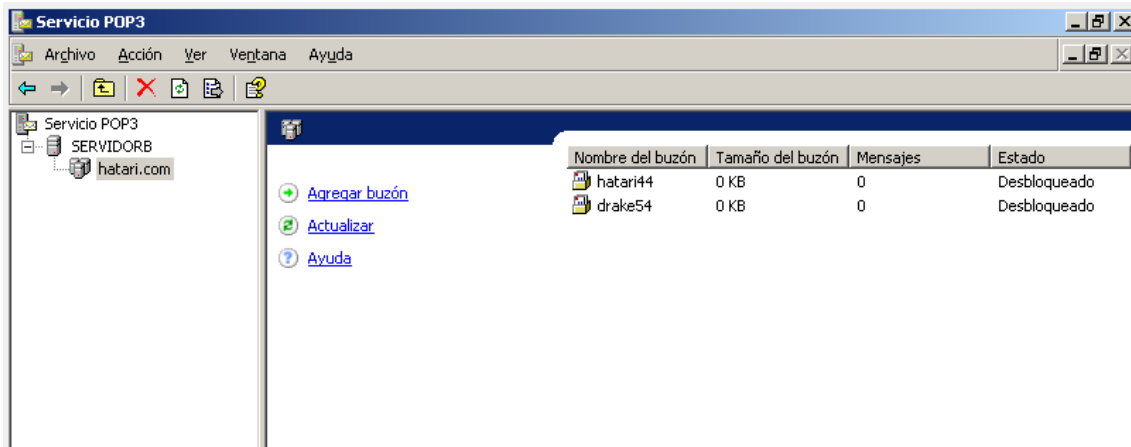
Servicio POP3

Archivo Acción Ver Ventana Ayuda

Servicio POP3
SERVIDORB
hatari.com

Agregar buzón
Actualizar
Ayuda

| Nombre del buzón | Tamaño del buzón | Mensajes | Estado |
|---|---|---|---|
| hatari44 | 0 KB | 0 | Desbloqueado |
| drake54 | 0 KB | 0 | Desbloqueado |